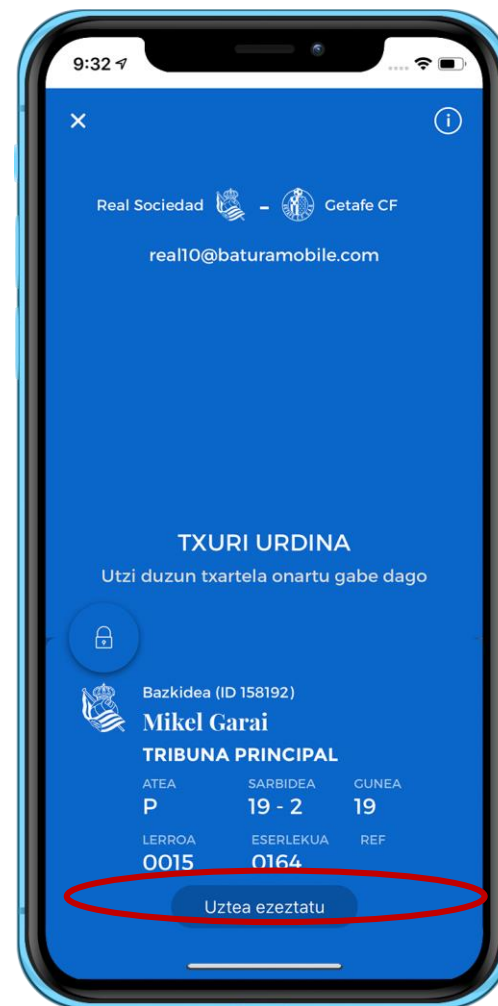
9:32

Real Sociedad - Getafe CF

real10@baturamobile.com

TXURI URDINA

Utzi duzun txartela onartu gabe dago

Bazkidea (ID 158192)

Mikel Garai

TRIBUNA PRINCIPAL

| ATEA | SARBIDEA | GUNEA |
|---|---|---|
| P | 19 - 2 | 19 |

| LERROA | ESERLEKUA | REF |
|---|---|---|
| 0015 | 0164 | |

Uztea ezeztatu